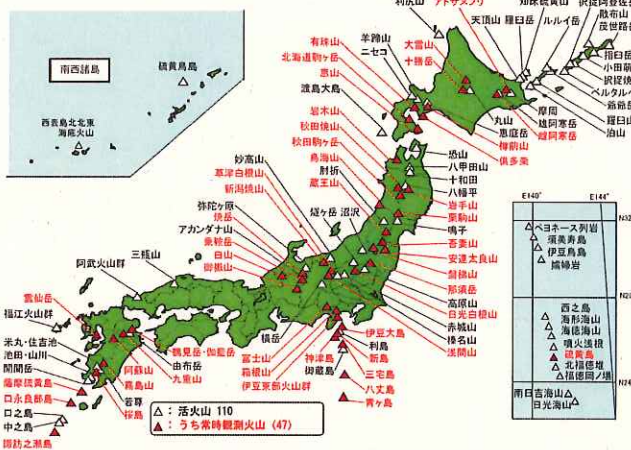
南西諸島

硫黄鳥島

西表島北北東海底火山

利尻山
知床硫黄山
羊蹄山
ニセコ
有珠山
北海道駒ヶ岳
恵山
渡島大島
岩木山
秋田焼山
秋田駒ヶ岳
鳥海山
肘折
蔵王山
妙高山
草津白根山
新潟焼山
弥陀ヶ原
焼岳
アカンダナ山
乗鞍岳
白山
御嶽山
阿武火山群
三瓶山
雲仙岳
福江火山群
米丸・住吉池
池田・山川
開聞岳
薩摩硫黄島
口永良部島
口之島
中之島
諏訪之瀬島
鶴見岳・伽藍岳
由布岳
九重山
阿蘇山
霧島山
桜島
若尊
アトサヌプリ
天頂山
羅臼岳
ルルイ岳
大雪山
十勝岳
丸山
恵庭岳
倶多楽
樽前山
摩周
雄阿寒岳
雌阿寒岳
恐山
八甲田山
十和田
八幡平
岩手山
栗駒山
鳴子
吾妻山
安達太良山
磐梯山
那須岳
高原山
日光白根山
赤城山
榛名山
浅間山
燧ヶ岳
沼沢
横岳
富士山
箱根山
伊豆東部火山群
神津島
御蔵島
伊豆大島
利島
新島
三宅島
八丈島
青ヶ島
択捉阿登佐岳
散布山
茂世路岳
指臼岳
小田萌山
択捉焼山
ベルタルべ山
爺爺岳
羅臼山
泊山

E140°
E144°
N32
N28
N24
ベヨネース列岩
須美寿島
伊豆鳥島
孀婦岩
西之島
海形海山
海徳海山
噴火浅根
硫黄島
北福徳堆
福徳岡ノ場
南日吉海山
日光海山

△：活火山 110
▲：うち常時観測火山（47）